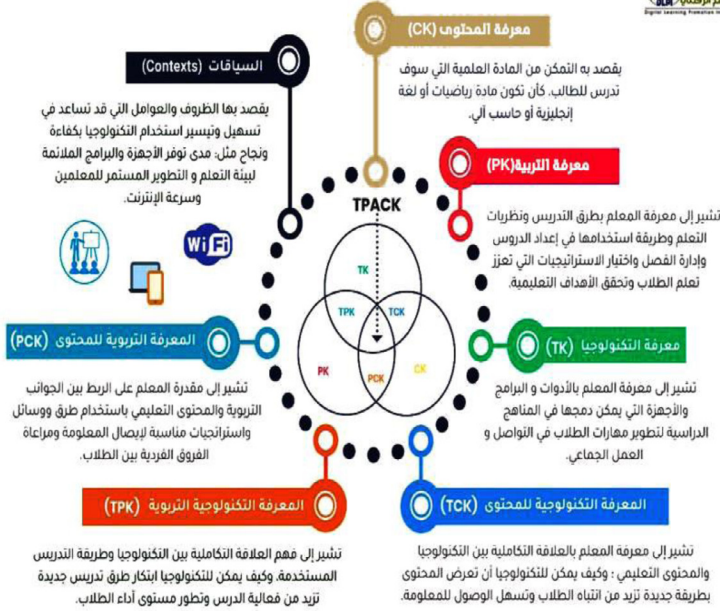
Digital Learning Promotion

معرفة المحتوى (CK)

يقصد به التمكن من المادة العلمية التي سوف تدرس للطلاب، كأن تكون مادة رياضيات أو لغة إنجليزية أو حاسب آلي.

السياقات (Contexts)

يقصد بها الظروف والعوامل التي قد تساعد في تسهيل وتيسير استخدام التكنولوجيا بكفاءة ونجاح مثل: مدى توفر الأجهزة والبرامج الملائمة لبيئة التعلم و التطوير المستمر للمعلمين وسرعة الإنترنت.

معرفة التربية(PK)

تشير إلى معرفة المعلم بطرق التدريس ونظريات التعلم وطريقة استخدامها في إعداد الدروس وإدارة الفصل واختيار الاستراتيجيات التي تعزز تعلم الطلاب وتحقق الأهداف التعليمية.

WiFi

TPACK

TK

TPK

TCK

PK

PCK

CK

المعرفة التربوية للمحتوى (PCK)

تشير إلى مقدرة المعلم على الربط بين الجوانب التربوية والمحتوى التعليمي باستخدام طرق ووسائل واستراتيجيات مناسبة لإيصال المعلومة ومراعاة الفروق الفردية بين الطلاب.

معرفة التكنولوجيا (TK)

تشير إلى معرفة المعلم بالأدوات و البرامج والأجهزة التي يمكن دمجها في المناهج الدراسية لتطوير مهارات الطلاب في التواصل و العمل الجماعي.

المعرفة التكنولوجية التربوية (TPK)

تشير إلى فهم العلاقة التكاملية بين التكنولوجيا وطريقة التدريس المستخدمة، وكيف يمكن للتكنولوجيا ابتكار طرق تدريس جديدة تزيد من فعالية الدرس وتطور مستوى أداء الطلاب.

المعرفة التكنولوجية للمحتوى (TCK)

تشير إلى معرفة المعلم بالعلاقة التكاملية بين التكنولوجيا والمحتوى التعليمي ؛ وكيف يمكن للتكنولوجيا أن تعرض المحتوى بطريقة جديدة تزيد من انتباه الطلاب وتسهل الوصول للمعلومة.